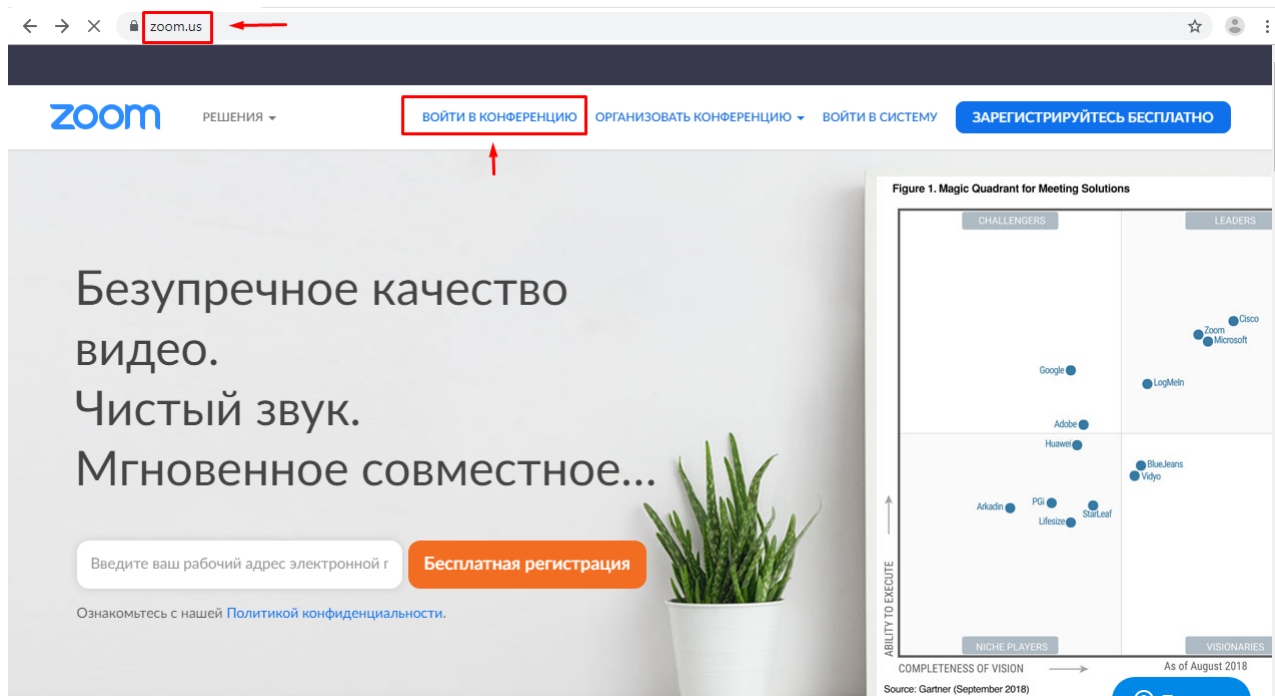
zoom.us

zoom РЕШЕНИЯ ВОЙТИ В КОНФЕРЕНЦИЮ ОРГАНИЗОВАТЬ КОНФЕРЕНЦИЮ ВОЙТИ В СИСТЕМУ ЗАРЕГИСТРИРУЙТЕСЬ БЕСПЛАТНО

Безупречное качество видео.
Чистый звук.
Мгновенное совместное...

Введите ваш рабочий адрес электронной г

Бесплатная регистрация

Ознакомьтесь с нашей Политикой конфиденциальности.

Figure 1. Magic Quadrant for Meeting Solutions

CHALLENGERS
LEADERS
Cisco
Zoom
Microsoft
Google
LogMeIn
Adobe
Huawei
BlueJeans
Vidyo
Arkadin
PGi
StarLeaf
Lifesize
ABILITY TO EXECUTE
NICHE PLAYERS
VISIONARIES
COMPLETENESS OF VISION
As of August 2018
Source: Gartner (September 2018)